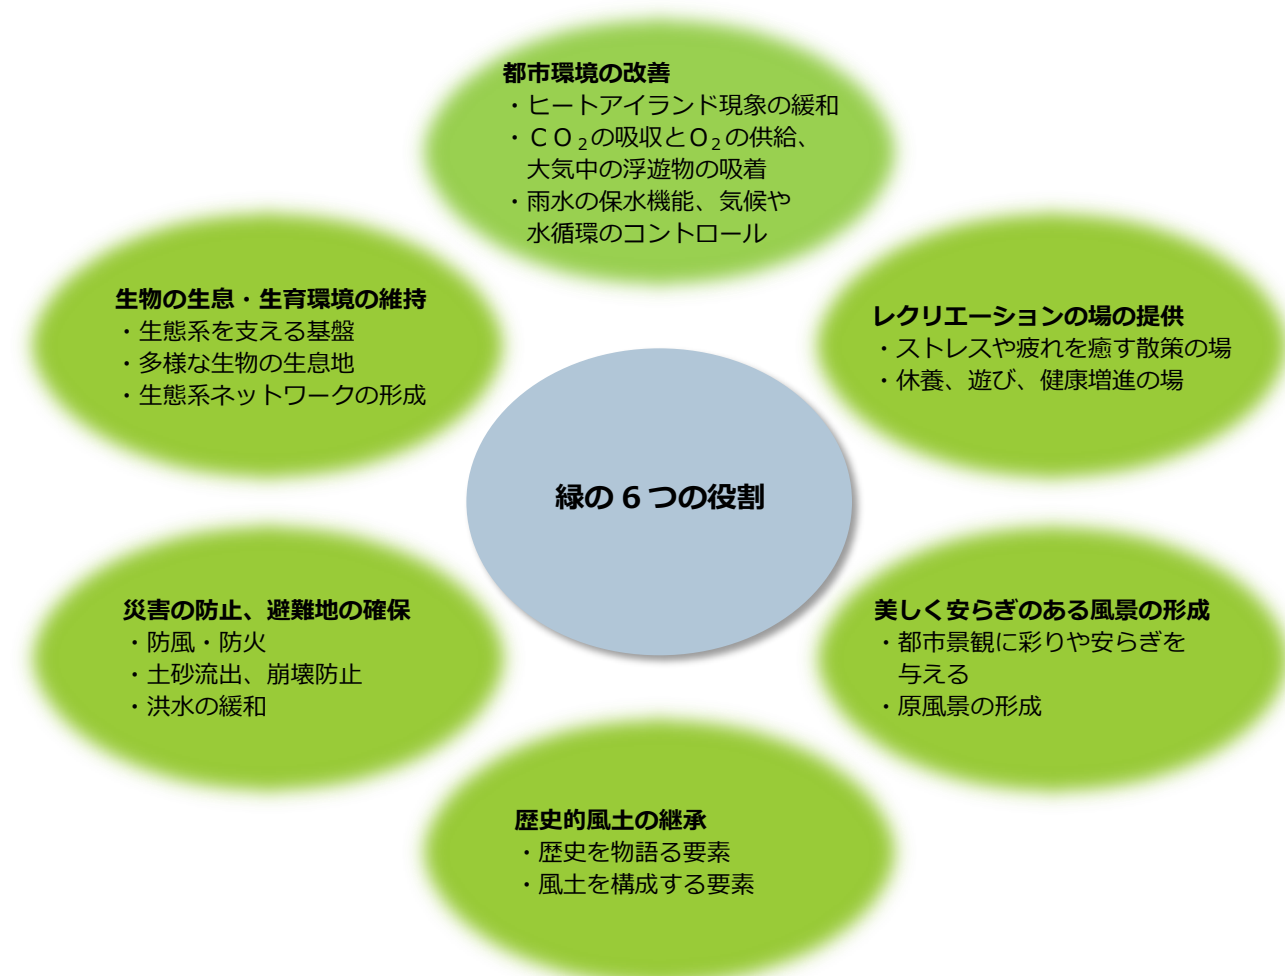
都市環境の改善
・ヒートアイランド現象の緩和
・$CO_2$の吸収と$O_2$の供給、大気中の浮遊物の吸着
・雨水の保水機能、気候や水循環のコントロール

生物の生息・生育環境の維持
・生態系を支える基盤
・多様な生物の生息地
・生態系ネットワークの形成

レクリエーションの場の提供
・ストレスや疲れを癒す散策の場
・休養、遊び、健康増進の場

緑の 6 つの役割

災害の防止、避難地の確保
・防風・防火
・土砂流出、崩壊防止
・洪水の緩和

美しく安らぎのある風景の形成
・都市景観に彩りや安らぎを与える
・原風景の形成

歴史的風土の継承
・歴史を物語る要素
・風土を構成する要素